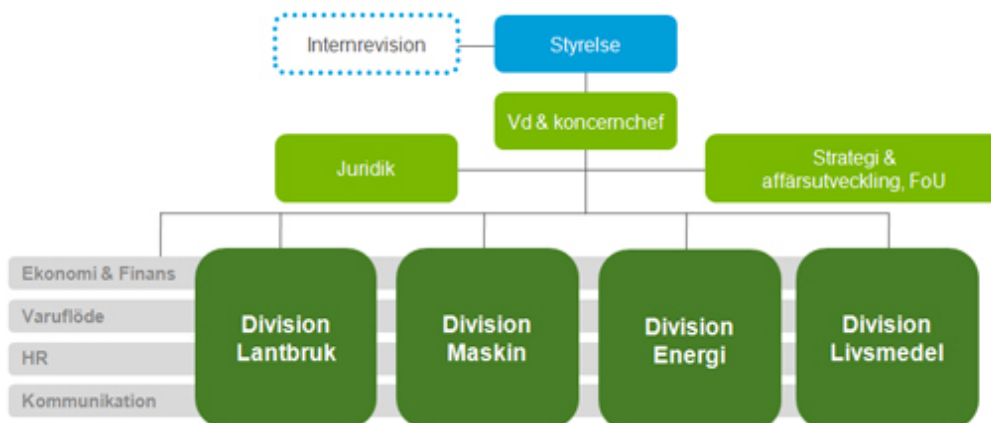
Internrevision

Styrelse

Vd & koncernchef

Juridik

Strategi & affärsutveckling, FoU

Ekonomi & Finans

Varuflöde

HR

Kommunikation

Division Lantbruk

Division Maskin

Division Energi

Division Livsmedel